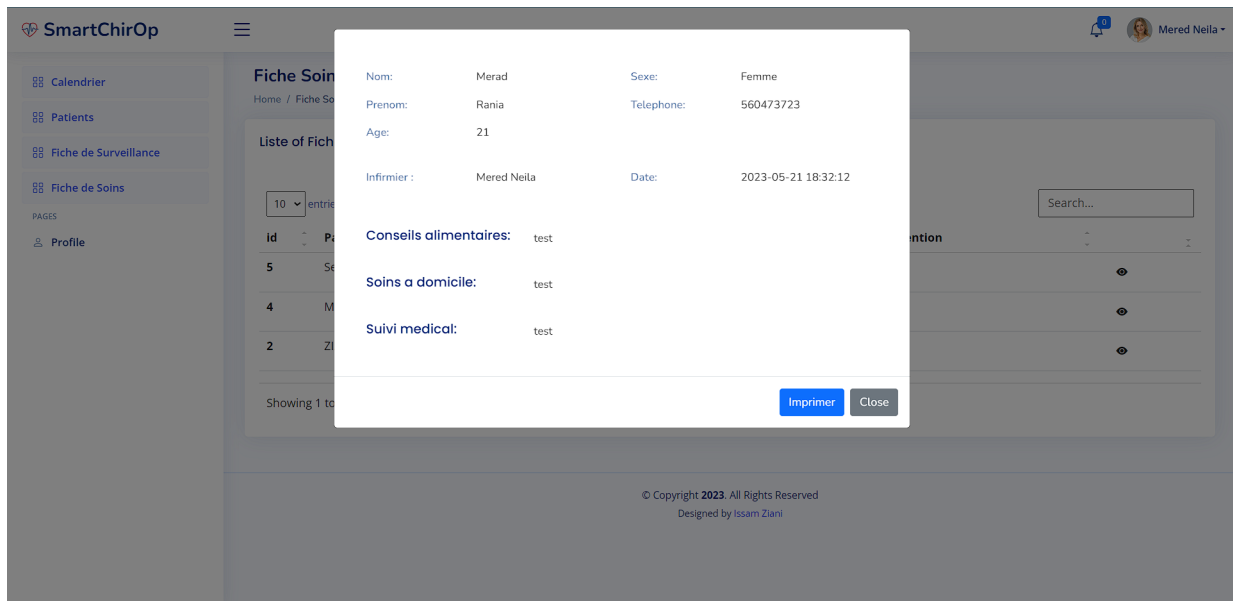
SmartChirOp

0 Mered Neila

Calendrier
Patients
Fiche de Surveillance
Fiche de Soins
PAGES
Profile

Fiche Soin
Home / Fiche So

Liste of Fich

10 entrie

Search...

| id | Pa | ention |
|---|---|---|
| 5 | Se | |
| 4 | M | |
| 2 | Zl | |

Showing 1 to

Nom: Merad
Sexe: Femme
Prenom: Rania
Telephone: 560473723
Age: 21

Infirmier : Mered Neila
Date: 2023-05-21 18:32:12

Conseils alimentaires: test

Soins a domicile: test

Suivi medical: test

Imprimer Close

© Copyright 2023. All Rights Reserved
Designed by Issam Ziani